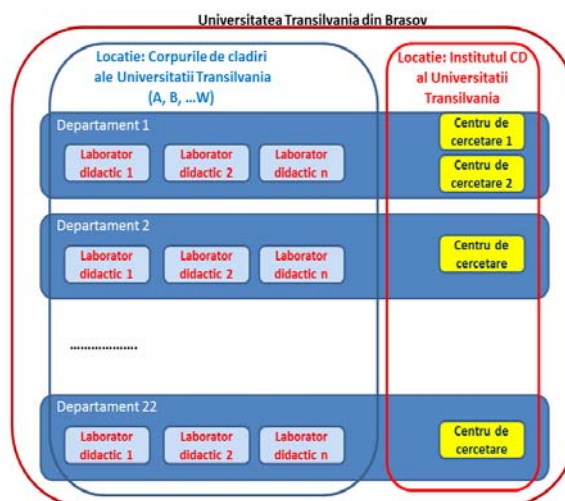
Universitatea Transilvania din Brasov

Locatie: Corpurile de cladiri ale Universitatii Transilvania (A, B, ...W)

Locatie: Institutul CD al Universitatii Transilvania

Departament 1

Laborator didactic 1

Laborator didactic 2

Laborator didactic n

Centru de cercetare 1

Centru de cercetare 2

Departament 2

Laborator didactic 1

Laborator didactic 2

Laborator didactic n

Centru de cercetare

.....................

Departament 22

Laborator didactic 1

Laborator didactic 2

Laborator didactic n

Centru de cercetare